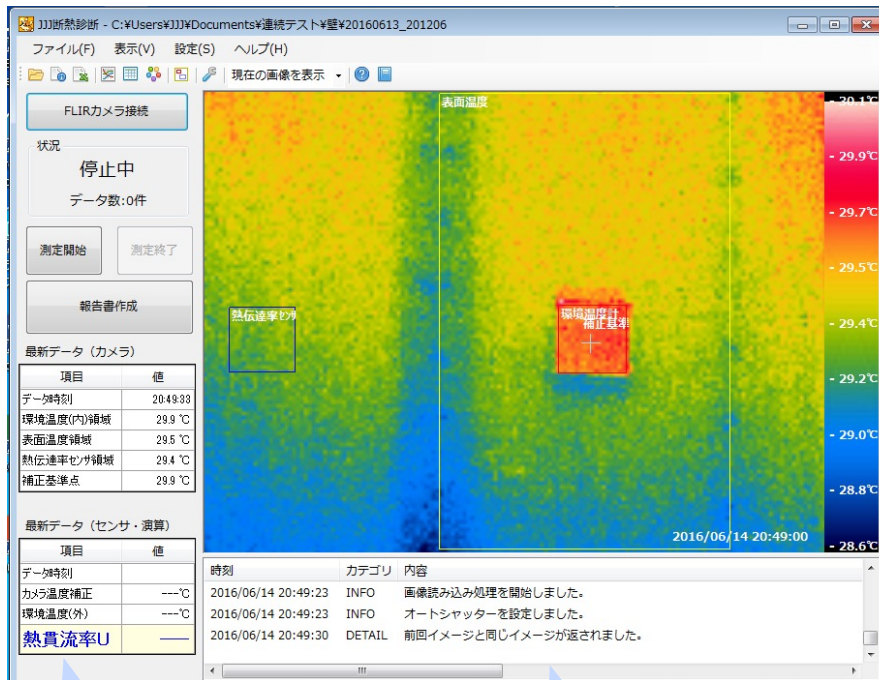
JJJ断熱診断 - C:¥Users¥JJJ¥Documents¥連続テスト¥壁¥20160613_201206

ファイル(F) 表示(V) 設定(S) ヘルプ(H)

現在の画像を表示

FLIRカメラ接続

状況

停止中

データ数:0件

測定開始

測定終了

報告書作成

最新データ（カメラ）

| 項目 | 値 |
|---|---|
| データ時刻 | 20:49:33 |
| 環境温度(内)領域 | 29.9 ℃ |
| 表面温度領域 | 29.5 ℃ |
| 熱伝達率センサ領域 | 29.4 ℃ |
| 補正基準点 | 29.9 ℃ |

最新データ（センサ・演算）

| 項目 | 値 |
|---|---|
| データ時刻 | |
| カメラ温度補正 | ---℃ |
| 環境温度(外) | ---℃ |
| 熱貫流率U | —— |

表面温度

熱伝達率センサ

環境温度計

補正基準

2016/06/14 20:49:00

- 30.1℃
- 29.9℃
- 29.7℃
- 29.5℃
- 29.4℃
- 29.2℃
- 29.0℃
- 28.8℃
- 28.6℃

| 時刻 | カテゴリ | 内容 |
|---|---|---|
| 2016/06/14 20:49:23 | INFO | 画像読み込み処理を開始しました。 |
| 2016/06/14 20:49:23 | INFO | オートシャッターを設定しました。 |
| 2016/06/14 20:49:30 | DETAIL | 前回イメージと同じイメージが返されました。 |